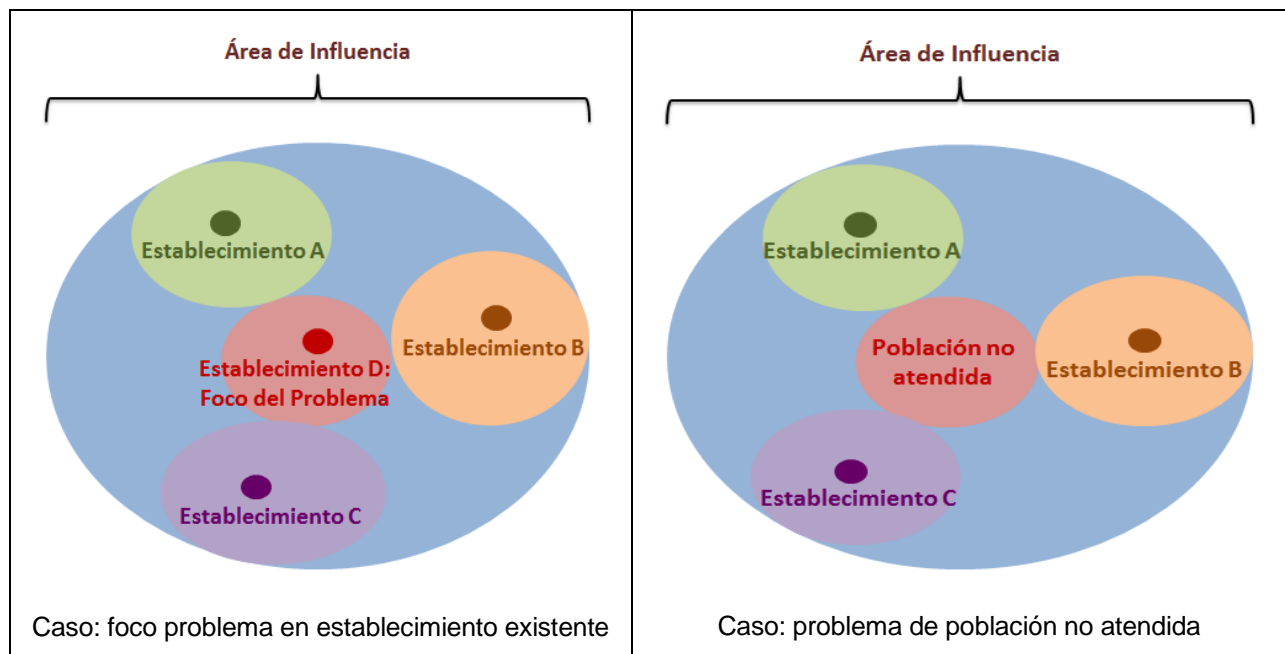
| Área de Influencia<br><br>Establecimiento A<br>Establecimiento B<br>Establecimiento D: Foco del Problema<br>Establecimiento C | Área de Influencia<br><br>Establecimiento A<br>Población no atendida<br>Establecimiento B<br>Establecimiento C |
|---|---|
| Caso: foco problema en establecimiento existente | Caso: problema de población no atendida |